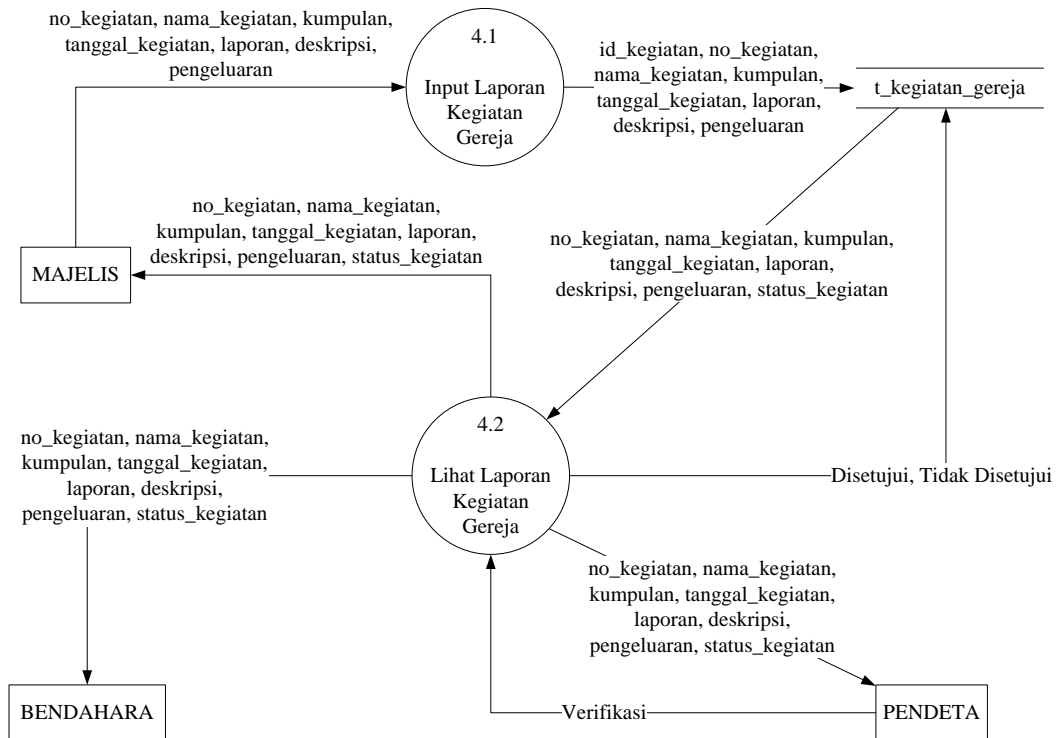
no_kegiatan, nama_kegiatan, kumpulan, tanggal_kegiatan, laporan, deskripsi, pengeluaran

4.1

Input Laporan Kegiatan Gereja

id_kegiatan, no_kegiatan, nama_kegiatan, kumpulan, tanggal_kegiatan, laporan, deskripsi, pengeluaran

t_kegiatan_gereja

no_kegiatan, nama_kegiatan, kumpulan, tanggal_kegiatan, laporan, deskripsi, pengeluaran, status_kegiatan

MAJELIS

no_kegiatan, nama_kegiatan, kumpulan, tanggal_kegiatan, laporan, deskripsi, pengeluaran, status_kegiatan

no_kegiatan, nama_kegiatan, kumpulan, tanggal_kegiatan, laporan, deskripsi, pengeluaran, status_kegiatan

4.2

Lihat Laporan Kegiatan Gereja

Disetujui, Tidak Disetujui

no_kegiatan, nama_kegiatan, kumpulan, tanggal_kegiatan, laporan, deskripsi, pengeluaran, status_kegiatan

BENDAHARA

Verifikasi

PENDETA